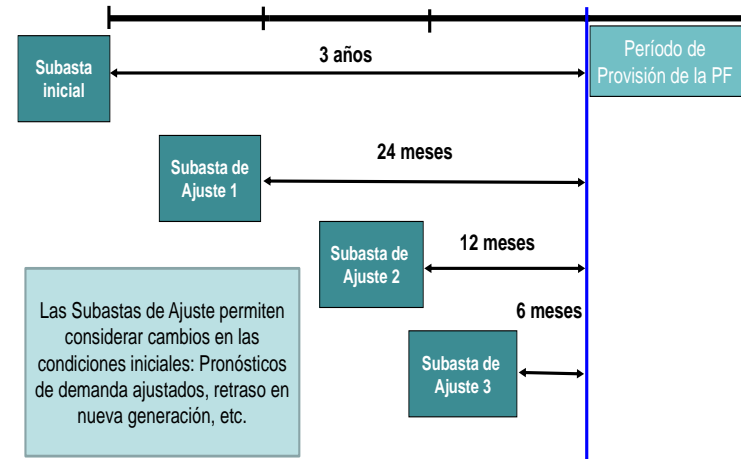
Subasta inicial

3 años

Período de Provisión de la PF

Subasta de Ajuste 1

24 meses

Subasta de Ajuste 2

12 meses

6 meses

Subasta de Ajuste 3

Las Subastas de Ajuste permiten considerar cambios en las condiciones iniciales: Pronósticos de demanda ajustados, retraso en nueva generación, etc.